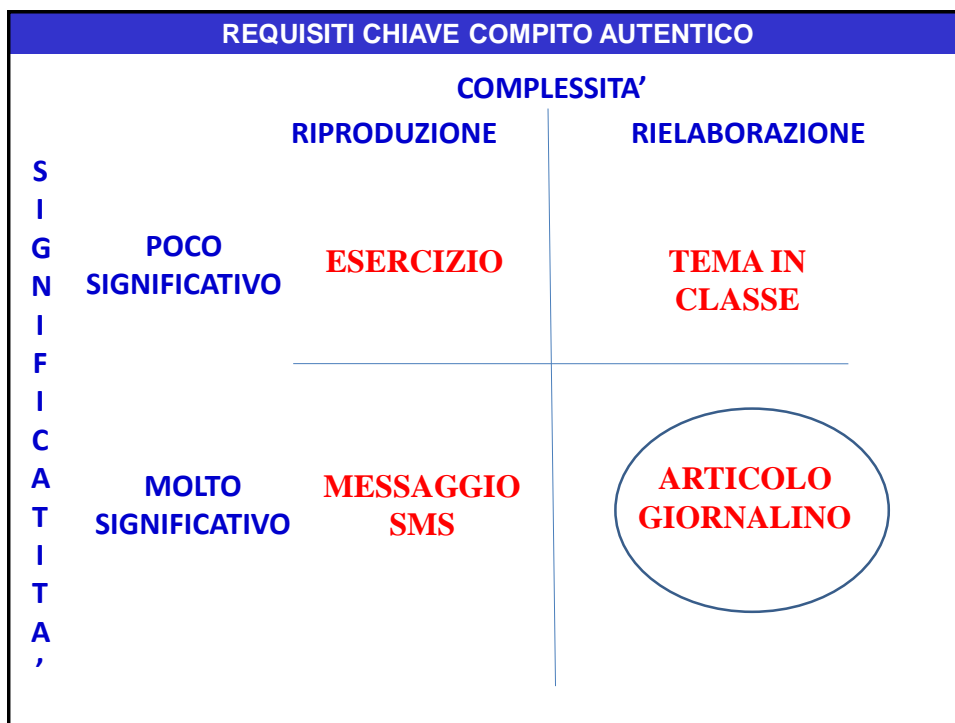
REQUISITI CHIAVE COMPITO AUTENTICO

COMPLESSITA’

SIGNIFICATITA’

| | RIPRODUZIONE | RIELABORAZIONE |
|---|---|---|
| POCO SIGNIFICATIVO | ESERCIZIO | TEMA IN CLASSE |
| MOLTO SIGNIFICATIVO | MESSAGGIO SMS | ARTICOLO GIORNALINO |